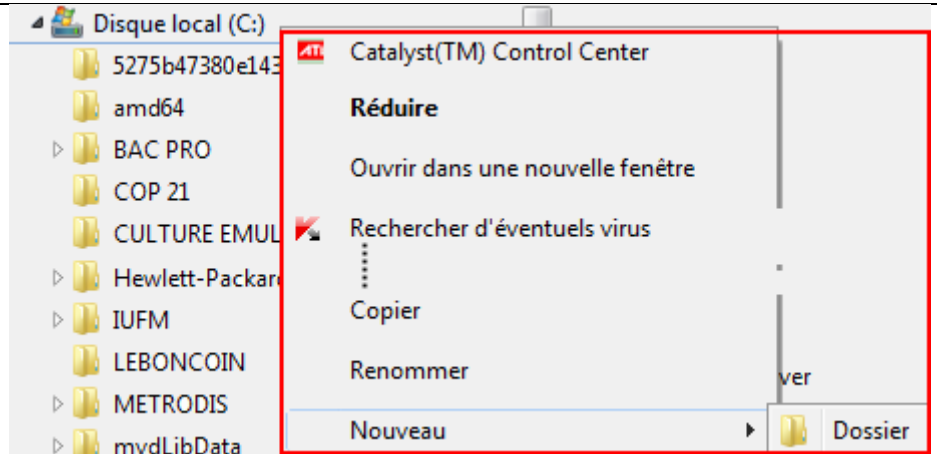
Disque local (C:)
5275b47380e143
amd64
BAC PRO
COP 21
CULTURE EMUL
Hewlett-Packard
IUFM
LEBONCOIN
METRODIS
mydLibData

Catalyst(TM) Control Center
**Réduire**
Ouvrir dans une nouvelle fenêtre
Rechercher d'éventuels virus
Copier
Renommer
Nouveau
Dossier
ver